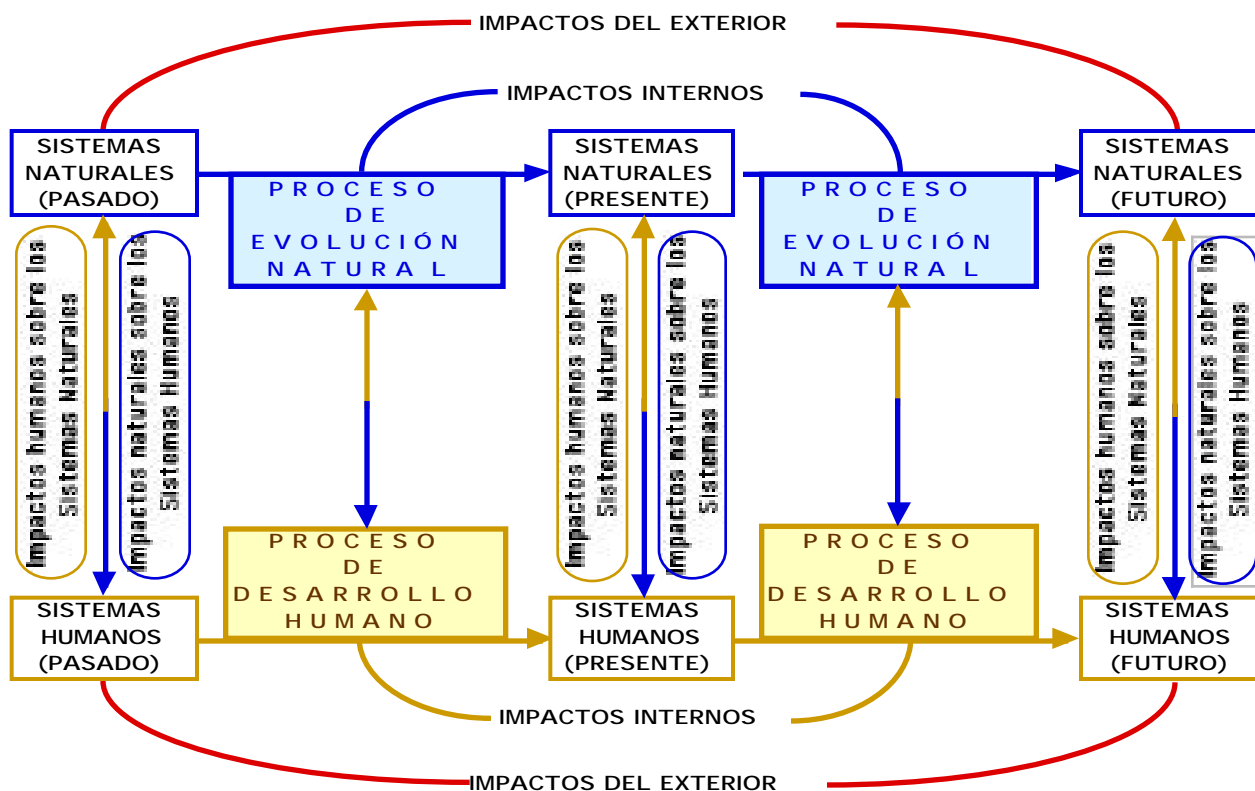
IMPACTOS DEL EXTERIOR

IMPACTOS INTERNOS

SISTEMAS NATURALES (PASADO)

PROCESO DE EVOLUCIÓN NATURAL

SISTEMAS NATURALES (PRESENTE)

PROCESO DE EVOLUCIÓN NATURAL

SISTEMAS NATURALES (FUTURO)

Impactos humanos sobre los Sistemas Naturales

Impactos naturales sobre los Sistemas Humanos

Impactos humanos sobre los Sistemas Naturales

Impactos naturales sobre los Sistemas Humanos

Impactos humanos sobre los Sistemas Naturales

Impactos naturales sobre los Sistemas Humanos

PROCESO DE DESARROLLO HUMANO

PROCESO DE DESARROLLO HUMANO

SISTEMAS HUMANOS (PASADO)

SISTEMAS HUMANOS (PRESENTE)

SISTEMAS HUMANOS (FUTURO)

IMPACTOS INTERNOS

IMPACTOS DEL EXTERIOR